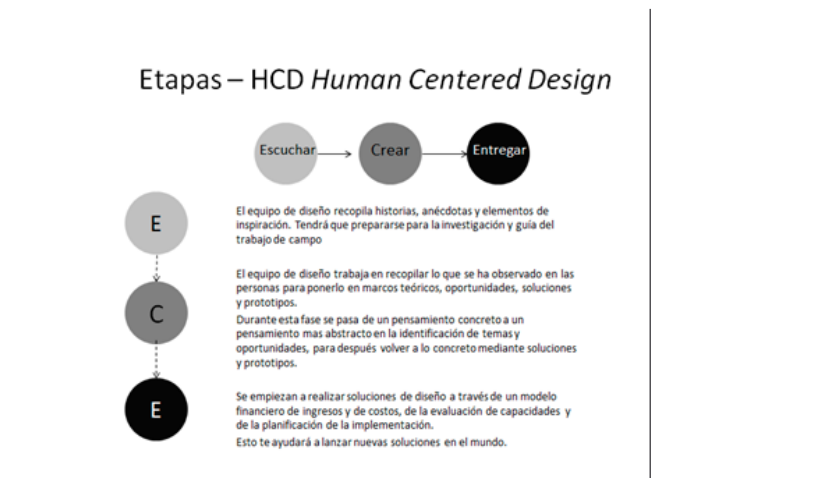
Etapas – HCD *Human Centered Design*

Escuchar

Crear

Entregar

E

El equipo de diseño recopila historias, anécdotas y elementos de inspiración. Tendrá que prepararse para la investigación y guía del trabajo de campo

C

El equipo de diseño trabaja en recopilar lo que se ha observado en las personas para ponerlo en marcos teóricos, oportunidades, soluciones y prototipos.

Durante esta fase se pasa de un pensamiento concreto a un pensamiento mas abstracto en la identificación de temas y oportunidades, para después volver a lo concreto mediante soluciones y prototipos.

E

Se empiezan a realizar soluciones de diseño a través de un modelo financiero de ingresos y de costos, de la evaluación de capacidades y de la planificación de la implementación.

Esto te ayudará a lanzar nuevas soluciones en el mundo.